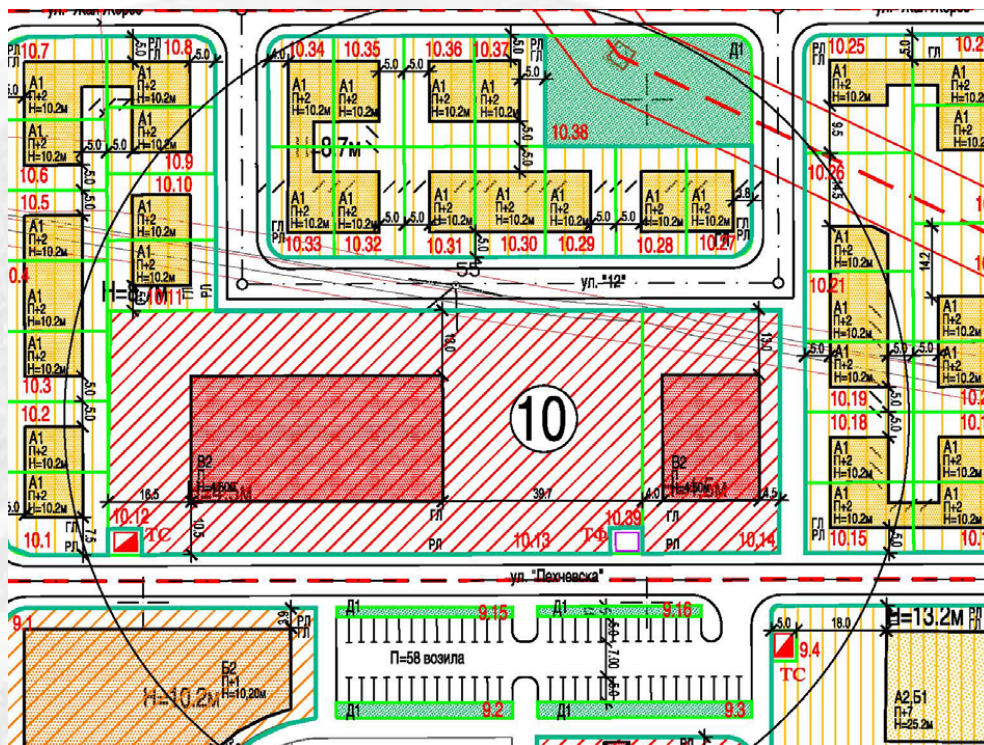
10.7 РЛ ГЛ 10.8 5.0
A1 П+2 H=10.2м
10.34 10.35 10.36 10.37 РЛ ГЛ
Д1
10.38
8.7м
10.33 10.32 10.31 10.30 10.29 10.28 10.27
10.25 РЛ ГЛ 10.2
10.9
10.6
10.10
10.5
10.4
H=8.7M
10.11
10.3
10.2
10.1
10.12
ТС
ул. "12"
55
18.0
13.0
10
В2
H=15.0M
16.5
39.7
4.0
4.5
10.5
7.5
ГЛ
РЛ
10.13
ТФ
10.39
10.14
10.26
10.21
10.19
10.18
10.15
5.0
9.5
14.2
ул. "Пехчевска"
9.1
Б2 П+1 H=10.20м
H=10.2M
2.9
Д1
9.15
9.16
П=58 возила
7.00
5.50
9.2
9.3
5.0
18.0
H=13.2M
9.4
ТС
А2,Б1 П+7 H=25.2м